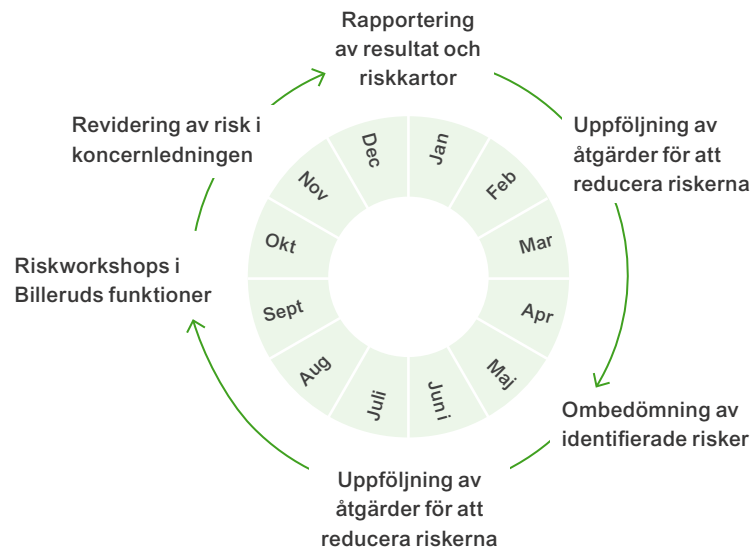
Rapportering av resultat och riskkartor

Uppföljning av åtgärder för att reducera riskerna

Ombedömning av identifierade risker

Uppföljning av åtgärder för att reducera riskerna

Riskworkshops i Billeruds funktioner

Revidering av risk i koncernledningen

Jan
Feb
Mar
Apr
Maj
Juni
Juli
Aug
Sept
Okt
Nov
Dec